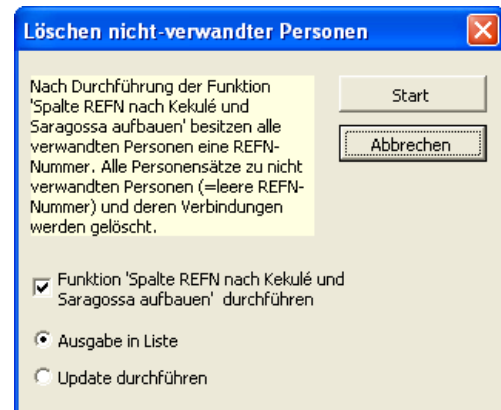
Löschen nicht-verwandter Personen

Nach Durchführung der Funktion 'Spalte REFN nach Kekulé und Saragossa aufbauen' besitzen alle verwandten Personen eine REFN-Nummer. Alle Personensätze zu nicht verwandten Personen (=leere REFN-Nummer) und deren Verbindungen werden gelöscht.

Start

Abbrechen

Funktion 'Spalte REFN nach Kekulé und Saragossa aufbauen' durchführen

Ausgabe in Liste

Update durchführen